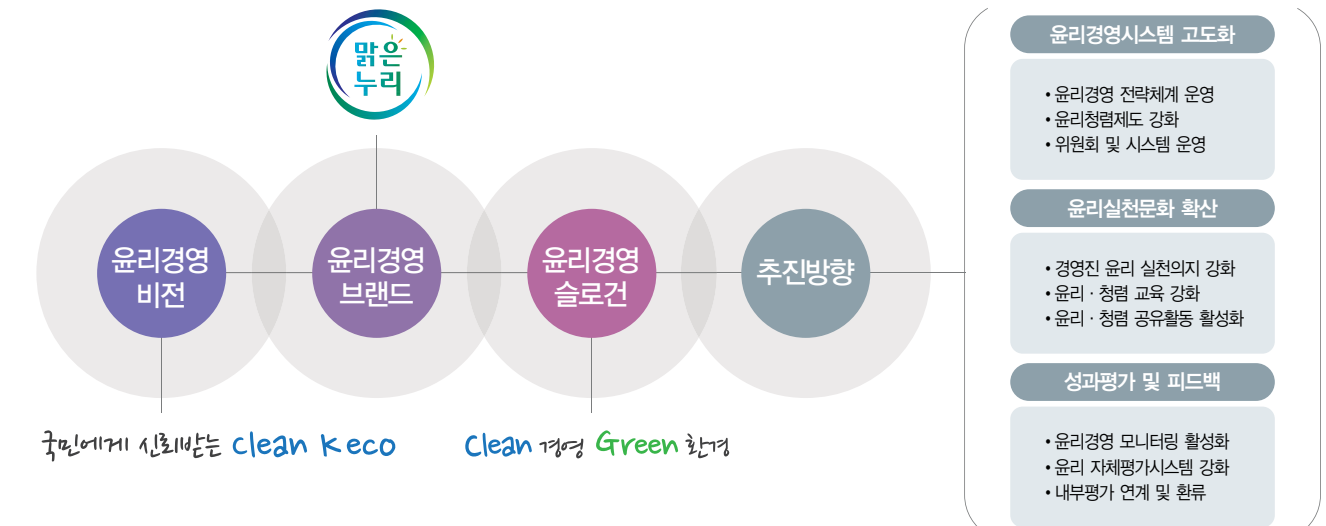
맑은
누리

윤리경영
비전

윤리경영
브랜드

윤리경영
슬로건

추진방향

국민에게 신뢰받는 Clean Keco

Clean 경영 Green 환경

윤리경영시스템 고도화

• 윤리경영 전략체계 운영
• 윤리청렴제도 강화
• 위원회 및 시스템 운영

윤리실천문화 확산

• 경영진 윤리 실천의지 강화
• 윤리 · 청렴 교육 강화
• 윤리 · 청렴 공유활동 활성화

성과평가 및 피드백

• 윤리경영 모니터링 활성화
• 윤리 자체평가시스템 강화
• 내부평가 연계 및 환류